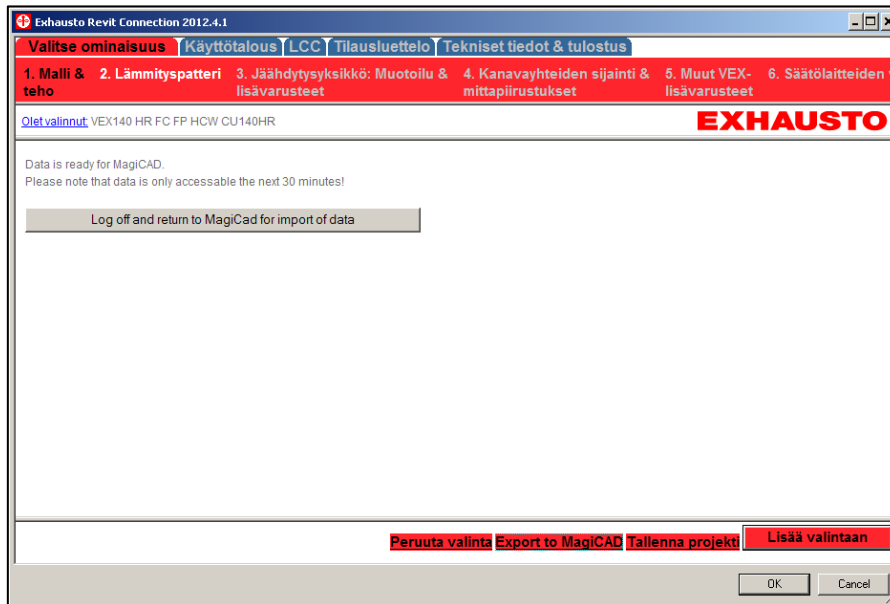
Exhausto Revit Connection 2012.4.1

Valitse ominaisuus | Käyttötalous | LCC | Tilausluettelo | Tekniset tiedot & tulostus

1. Malli & teho | 2. Lämmityspatteri | 3. Jäähdytysyksikkö: Muotoilu & lisävarusteet | 4. Kanavayhteiden sijainti & mittapiirustukset | 5. Muut VEX-lisävarusteet | 6. Säätölaitteiden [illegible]

Olet valinnut: VEX140 HR FC FP HCW CU140HR

EXHAUSTO

Data is ready for MagiCAD.
Please note that data is only accessable the next 30 minutes!

Log off and return to MagiCad for import of data

Peruuta valinta | Export to MagiCAD | Tallenna projekti | Lisää valintaan

OK | Cancel